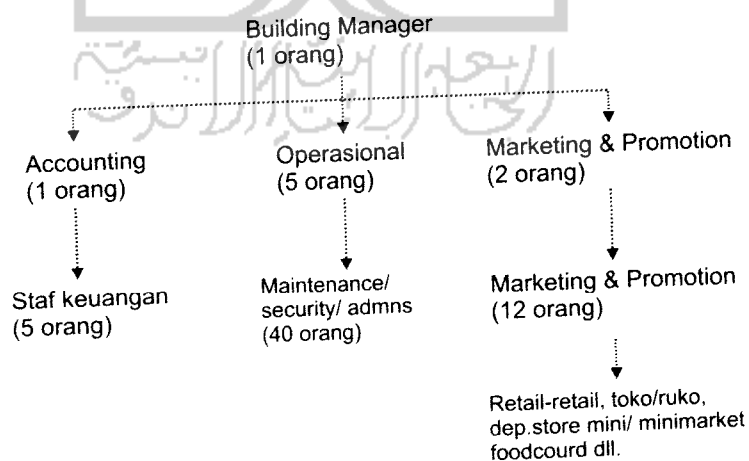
Building Manager
(1 orang)

Accounting
(1 orang)

Operasional
(5 orang)

Marketing & Promotion
(2 orang)

Staf keuangan
(5 orang)

Maintenance/ security/ admns
(40 orang)

Marketing & Promotion
(12 orang)

Retail-retail, toko/ruko, dep.store mini/ minimarket foodcourd dll.